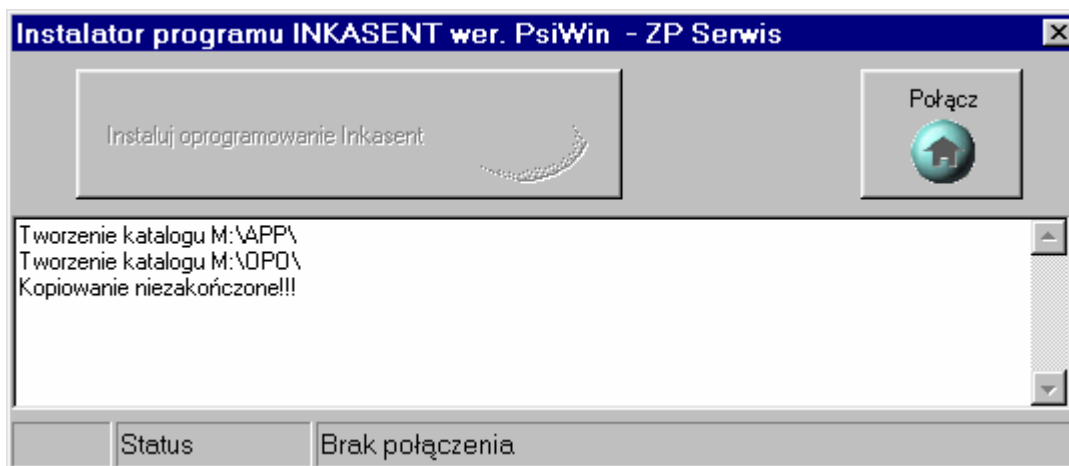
Instalator programu INKASENT wer. PsiWin - ZP Serwis

Instaluj oprogramowanie Inkasent

Połącz

Tworzenie katalogu M:\APP\
Tworzenie katalogu M:\OPO\
Kopiowanie niezakończone!!!

Status

Brak połączenia